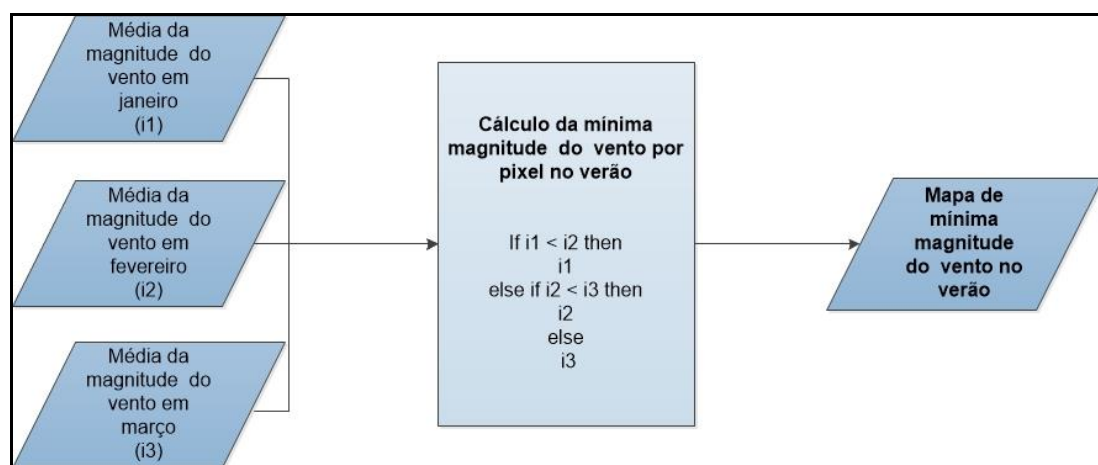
Média da magnitude do vento em janeiro (i1)

Média da magnitude do vento em fevereiro (i2)

Média da magnitude do vento em março (i3)

Cálculo da mínima magnitude do vento por pixel no verão

If i1 < i2 then
i1
else if i2 < i3 then
i2
else
i3

Mapa de mínima magnitude do vento no verão